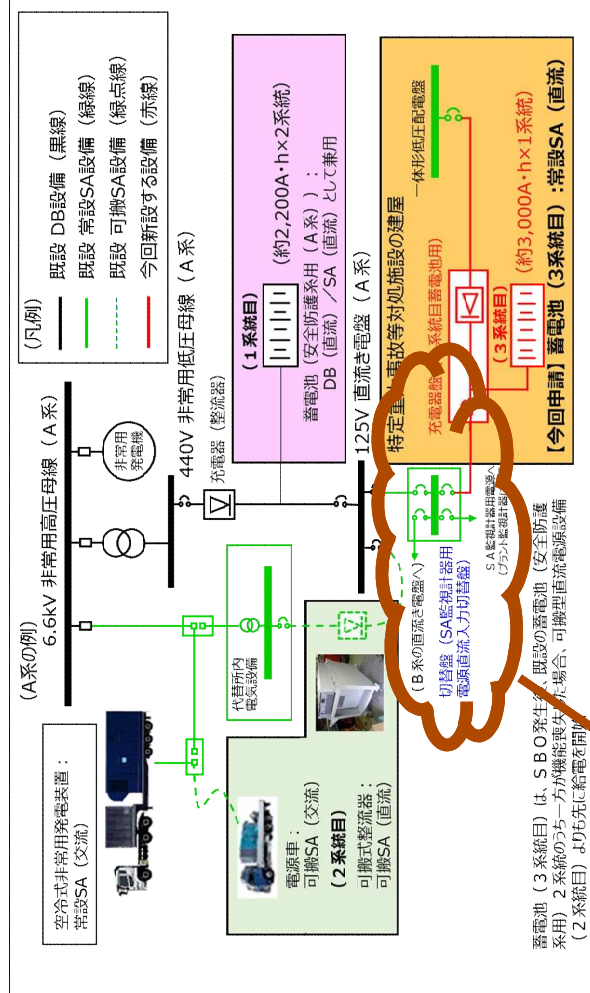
（凡例）
既設 DB設備（黒線）
既設 常設SA設備（緑線）
既設 可搬SA設備（緑点線）
今回新設する設備（赤線）

（A系の例）
6.6kV 非常用高圧母線（A系）
非常用発電機
440V 非常用低圧母線（A系）
充電器（整流器）
125V 直流き電盤（A系）

（1系統目）
蓄電池（安全防護系用（A系））：DB（直流）／SA（直流）として兼用
（約2,200A・h×2系統）

特定重大事故等対処施設の建屋
一体形低圧配電盤
充電器
3系統目蓄電池用
（3系統目）
（約3,000A・h×1系統）
【今回申請】蓄電池（3系統目）：常設SA（直流）

空冷式非常用発電装置：常設SA（交流）
代替所内電気設備
電源車：可搬SA（交流）
（2系統目）
可搬式整流器：可搬SA（直流）

（B系の直流き電盤へ）
切替盤（SA監視計器用電源直流入力切替盤）
SA監視計器用電源へ（プラント監視計器）

蓄電池（3系統目）は、SBO発生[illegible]既設の蓄電池（安全防護系用）2系統のうち一方が機能喪失した場合、可搬型直流電源設備（2系統目）より先に給電を開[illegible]